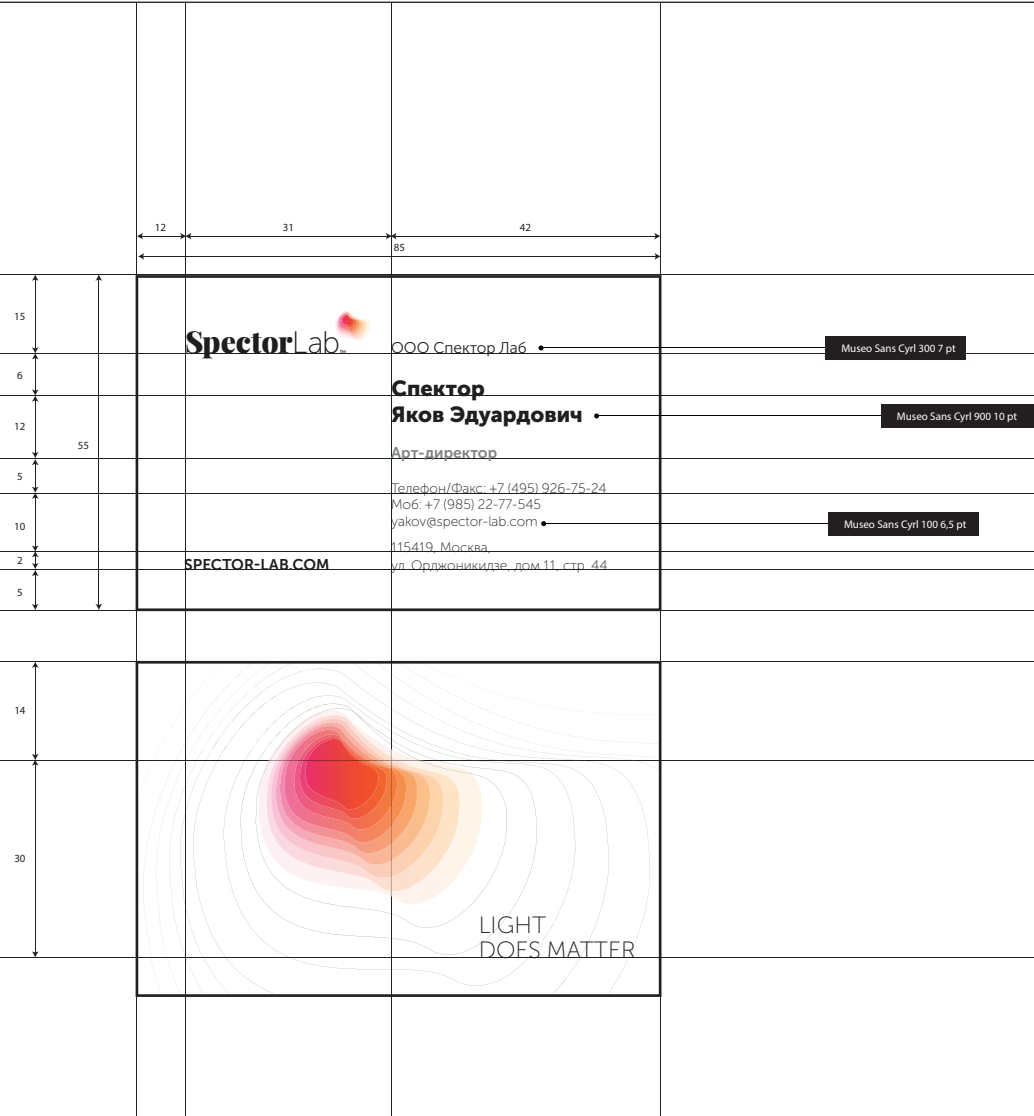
12 31 42
85

15
6
12
5
10
2
5
55

SpectorLab™

ООО Спектор Лаб

Museo Sans Cyrl 300 7 pt

Спектор
Яков Эдуардович

Museo Sans Cyrl 900 10 pt

Арт-директор

Телефон/Факс: +7 (495) 926-75-24
Моб: +7 (985) 22-77-545
yakov@spector-lab.com

Museo Sans Cyrl 100 6,5 pt

115419, Москва,
ул. Орджоникидзе, дом 11, стр. 44

SPECTOR-LAB.COM

14
30

LIGHT
DOES MATTER